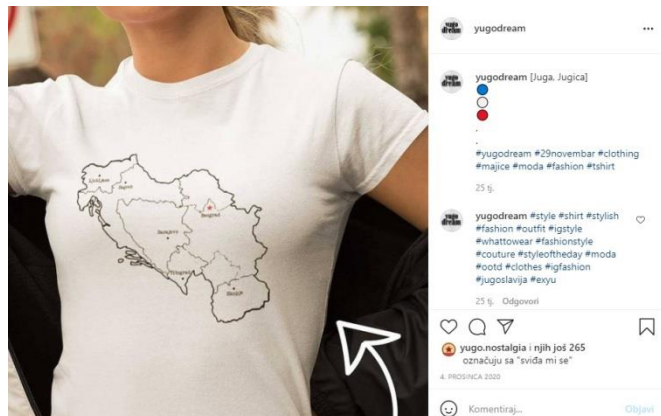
yugodream

yugodream [Juga, Jugica]
🔵
⚪
🔴
.
.
#yugodream #29novembar #clothing #majice #moda #fashion #tshirt

25 tj.

yugodream #style #shirt #stylish #fashion #outfit #igstyle #whattowear #fashionstyle #couture #styleoftheday #moda #ootd #clothes #igfashion #jugoslavija #exyu

25 tj. Odgovori

yugo.nostalgia i njih još 265 označuju sa "sviđa mi se"

4. PROSINCA 2020

Komentiraj...

Objavi